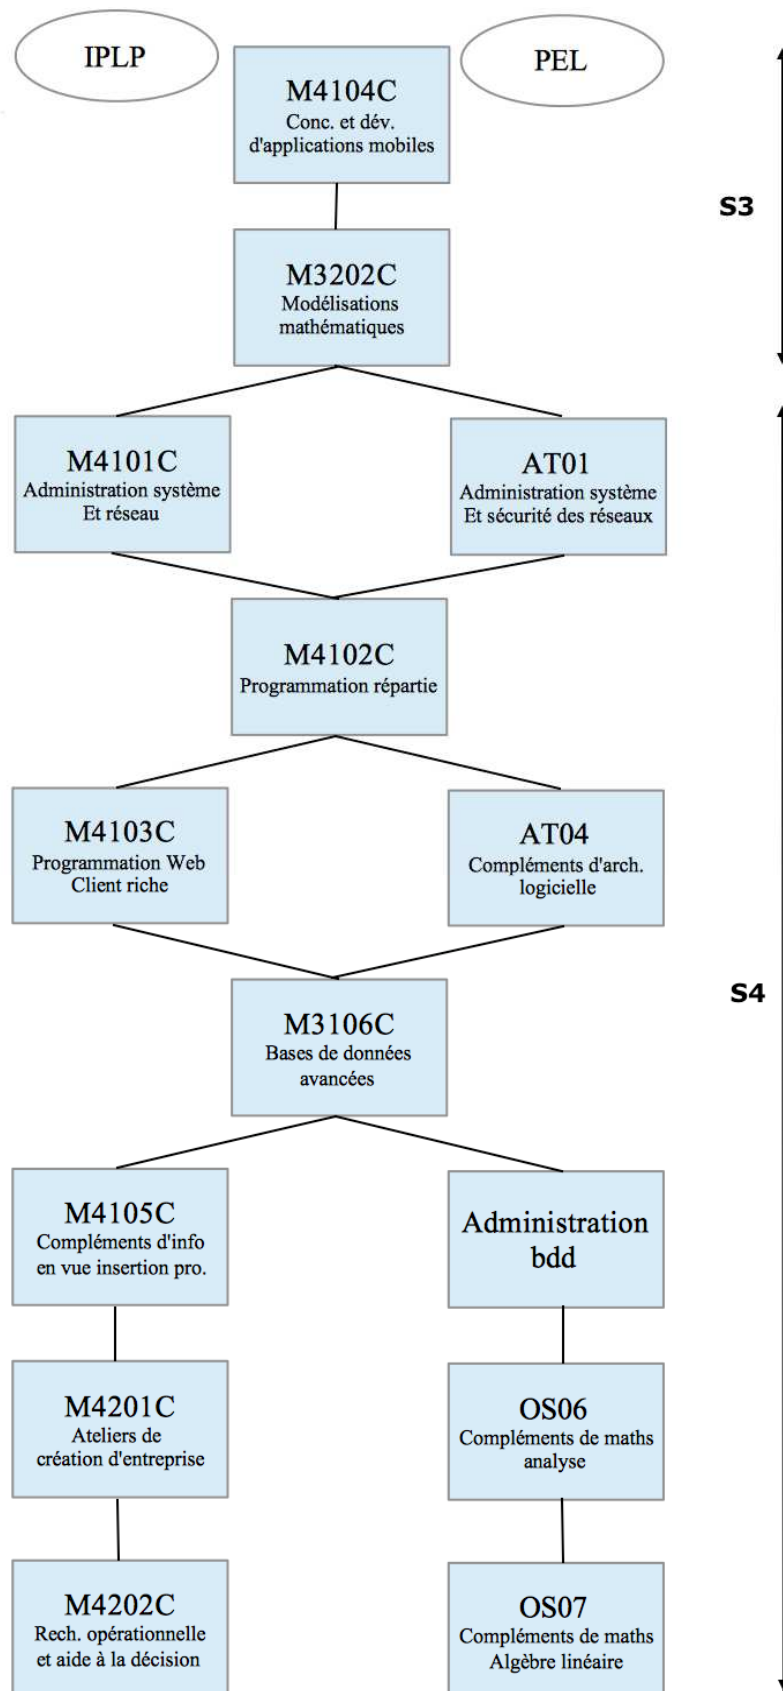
IPLP

M4104C
Conc. et dév. d'applications mobiles

PEL

S3

M3202C
Modélisations mathématiques

M4101C
Administration système Et réseau

AT01
Administration système Et sécurité des réseaux

M4102C
Programmation répartie

M4103C
Programmation Web Client riche

AT04
Compléments d'arch. logicielle

S4

M3106C
Bases de données avancées

M4105C
Compléments d'info en vue insertion pro.

Administration bdd

M4201C
Ateliers de création d'entreprise

OS06
Compléments de maths analyse

M4202C
Rech. opérationnelle et aide à la décision

OS07
Compléments de maths Algèbre linéaire